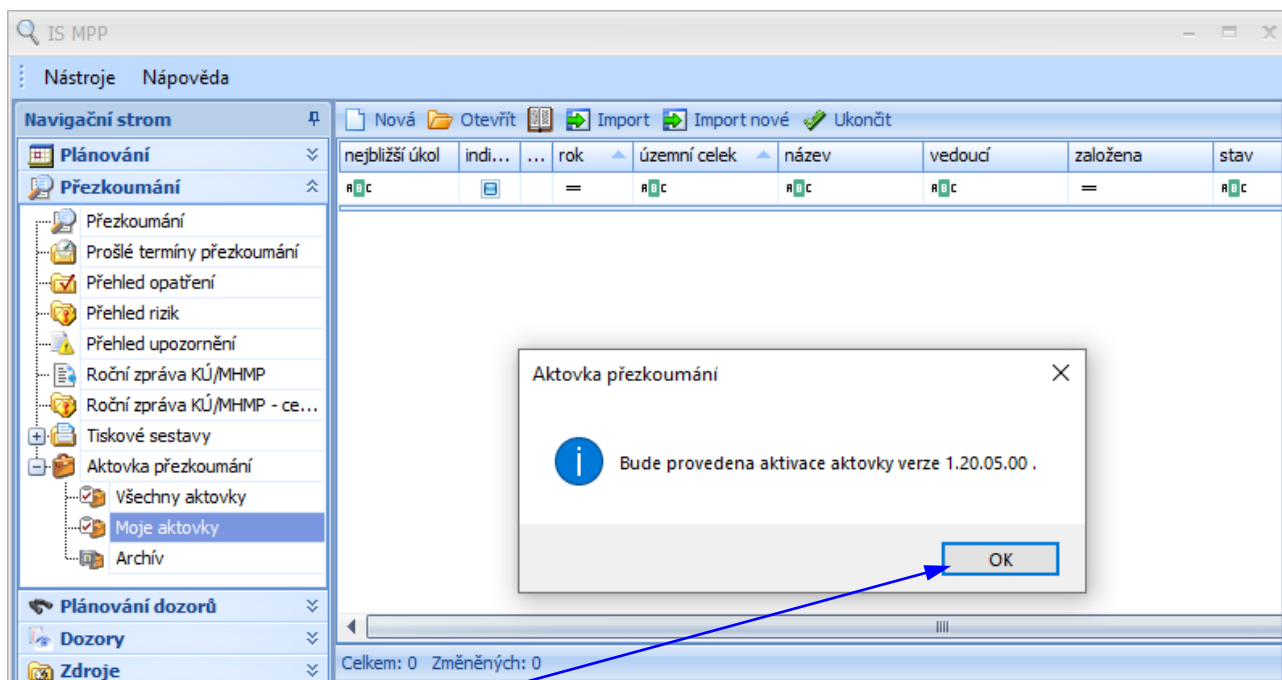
IS MPP

Nástroje Nápověda

Navigační strom

Plánování

Přezkoumání

Přezkoumání
Prošlé termíny přezkoumání
Přehled opatření
Přehled rizik
Přehled upozornění
Roční zpráva KÚ/MHMP
Roční zpráva KÚ/MHMP - ce...
Tiskové sestavy
Aktovka přezkoumání
Všechny aktovky
Moje aktovky
Archív

Plánování dozorů
Dozory
Zdroje

Nová Otevřít Import Import nové Ukončit

| nejbližší úkol | indi... | ... | rok | územní celek | název | vedoucí | založena | stav |
|---|---|---|---|---|---|---|---|---|

Celkem: 0 Změněných: 0

Aktovka přezkoumání

Bude provedena aktivace aktovky verze 1.20.05.00 .

OK